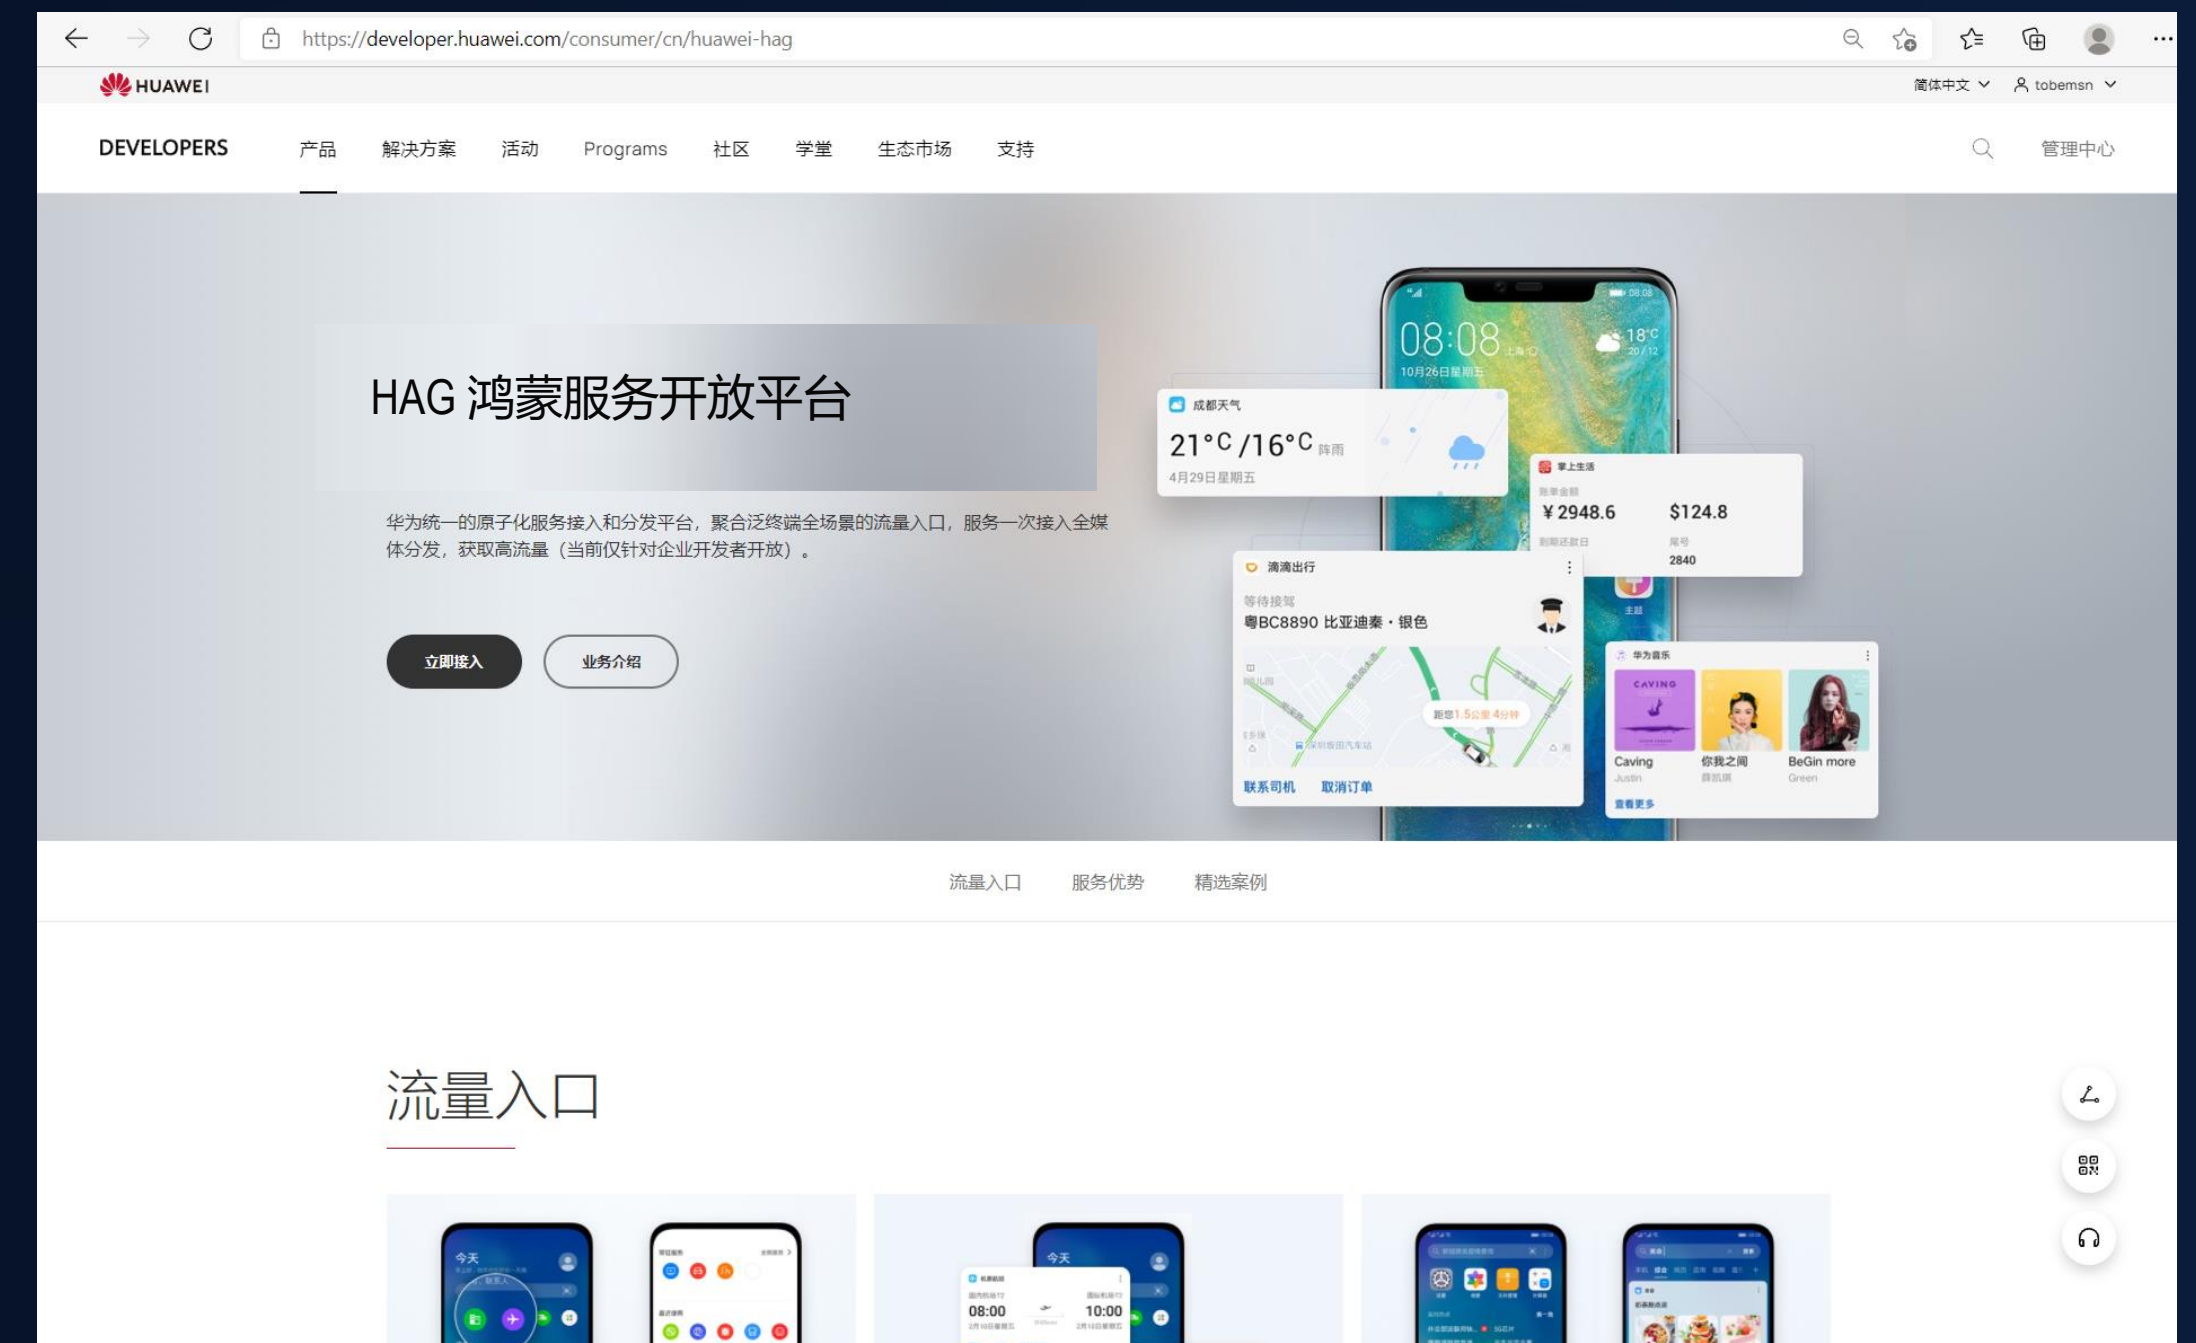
https://developer.huawei.com/consumer/cn/huawei-hag

HUAWEI

简体中文 tobemsn

DEVELOPERS 产品 解决方案 活动 Programs 社区 学堂 生态市场 支持 管理中心

HAG 鸿蒙服务开放平台

华为统一的原子化服务接入和分发平台，聚合泛终端全场景的流量入口，服务一次接入全媒体分发，获取高流量（当前仅针对企业开发者开放）。

立即接入 业务介绍

08:08 18°C 10月26日星期五

成都天气
21°C /16°C 阵雨
4月29日星期五

掌上生活
¥2948.6 $124.8
2840

滴滴出行
等待接驾
粤BC8890 比亚迪秦・银色
距您1.5公里 4分钟
联系司机 取消订单

华为音乐
CAVING
Caving Justin
你我之间
BeGin more Green
查看更多

流量入口 服务优势 精选案例

流量入口

今天

08:00 10:00